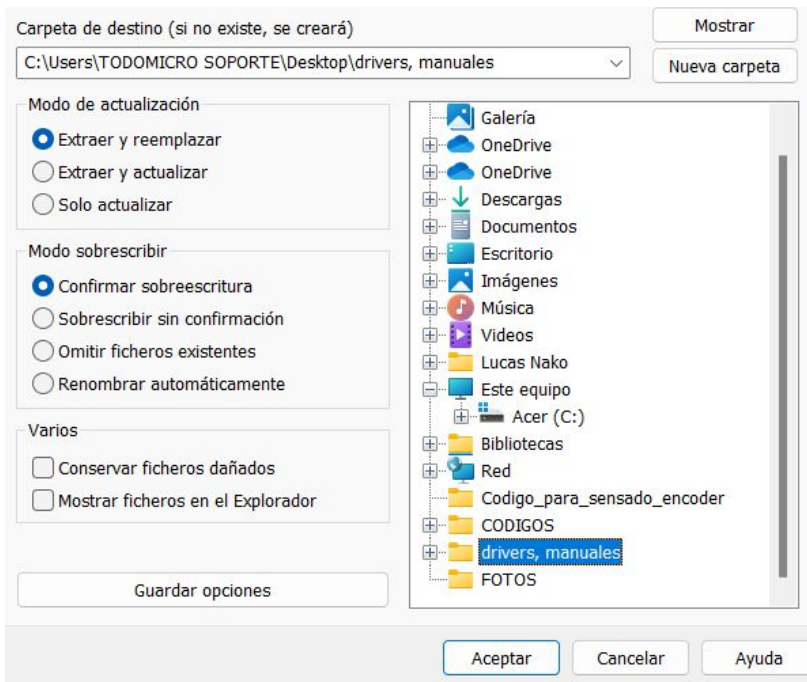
Carpeta de destino (si no existe, se creará)

C:\Users\TODOMICRO SOPORTE\Desktop\drivers, manuales

Mostrar

Nueva carpeta

Modo de actualización

Extraer y reemplazar

Extraer y actualizar

Solo actualizar

Modo sobrescribir

Confirmar sobreescritura

Sobrescribir sin confirmación

Omitir ficheros existentes

Renombrar automáticamente

Varios

Conservar ficheros dañados

Mostrar ficheros en el Explorador

Guardar opciones

Galería
OneDrive
OneDrive
Descargas
Documentos
Escritorio
Imágenes
Música
Videos
Lucas Nako
Este equipo
Acer (C:)
Bibliotecas
Red
Codigo_para_sensado_encoder
CODIGOS
drivers, manuales
FOTOS

Aceptar

Cancelar

Ayuda